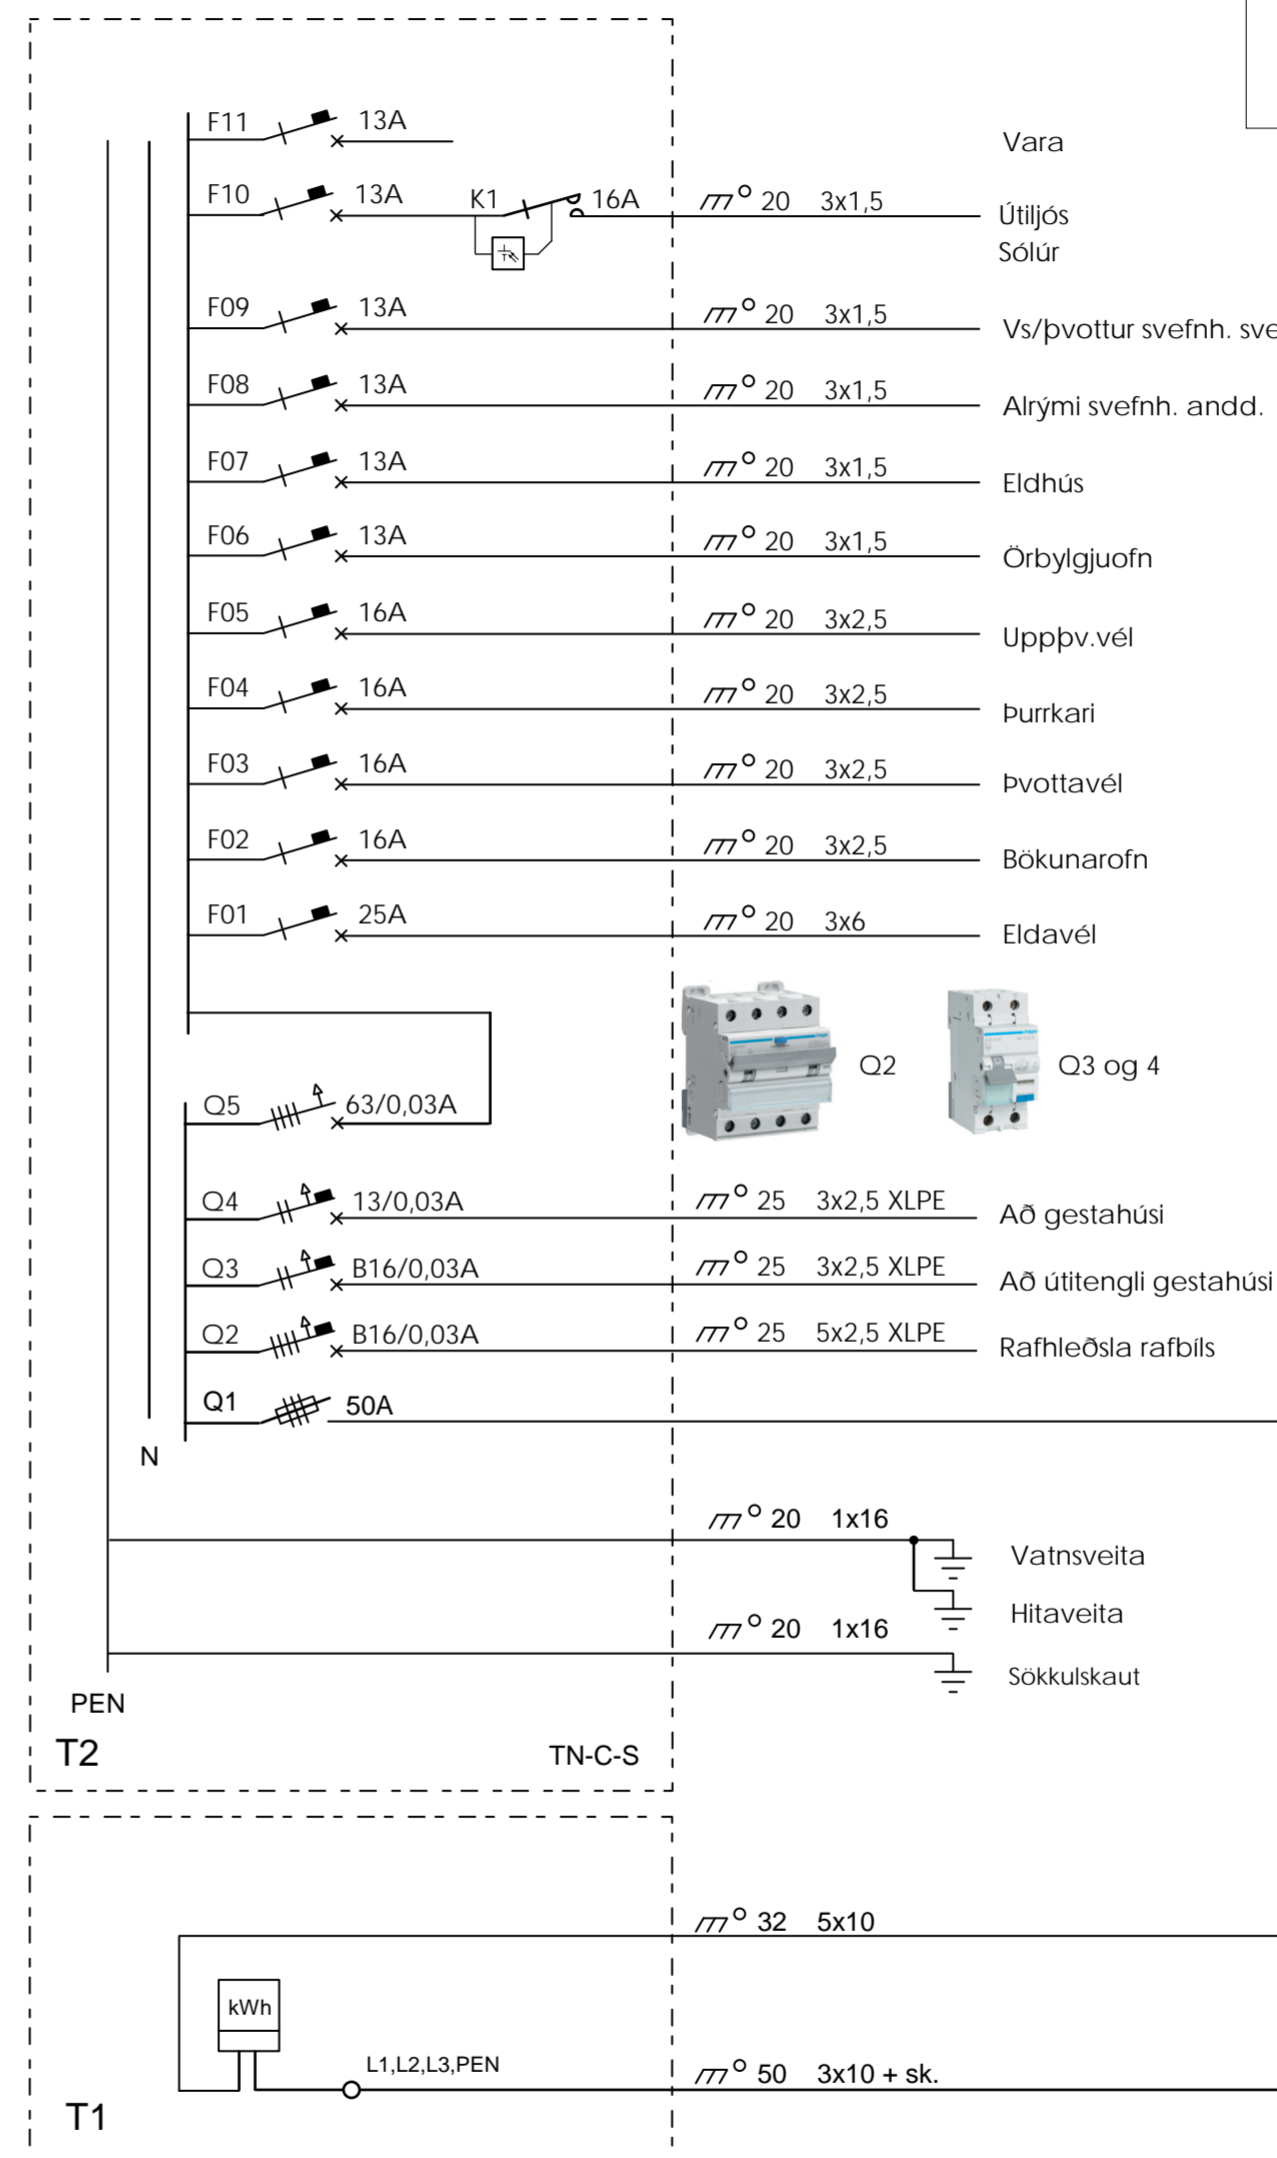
F11 13A
Vara

F10 13A K1 16A 20 3x1,5
Útiljós
Sólúr

F09 13A 20 3x1,5 Vs/þvottur svefnh. sve

F08 13A 20 3x1,5 Alrými svefnh. andd.

F07 13A 20 3x1,5 Eldhús

F06 13A 20 3x1,5 Örbylgjuofn

F05 16A 20 3x2,5 Uppþv.vél

F04 16A 20 3x2,5 Þurrkari

F03 16A 20 3x2,5 Þvottavél

F02 16A 20 3x2,5 Bökunarofn

F01 25A 20 3x6 Eldavél

Q2 Q3 og 4

Q5 63/0,03A

Q4 13/0,03A 25 3x2,5 XLPE Að gestahúsi

Q3 B16/0,03A 25 3x2,5 XLPE Að útitengli gestahúsi

Q2 B16/0,03A 25 5x2,5 XLPE Rafhleðsla rafbíls

Q1 50A

N

20 1x16
Vatnsveita
Hitaveita
20 1x16
Sökkulskaut

PEN
T2
TN-C-S

32 5x10
kWh
L1,L2,L3,PEN
50 3x10 + sk.
T1